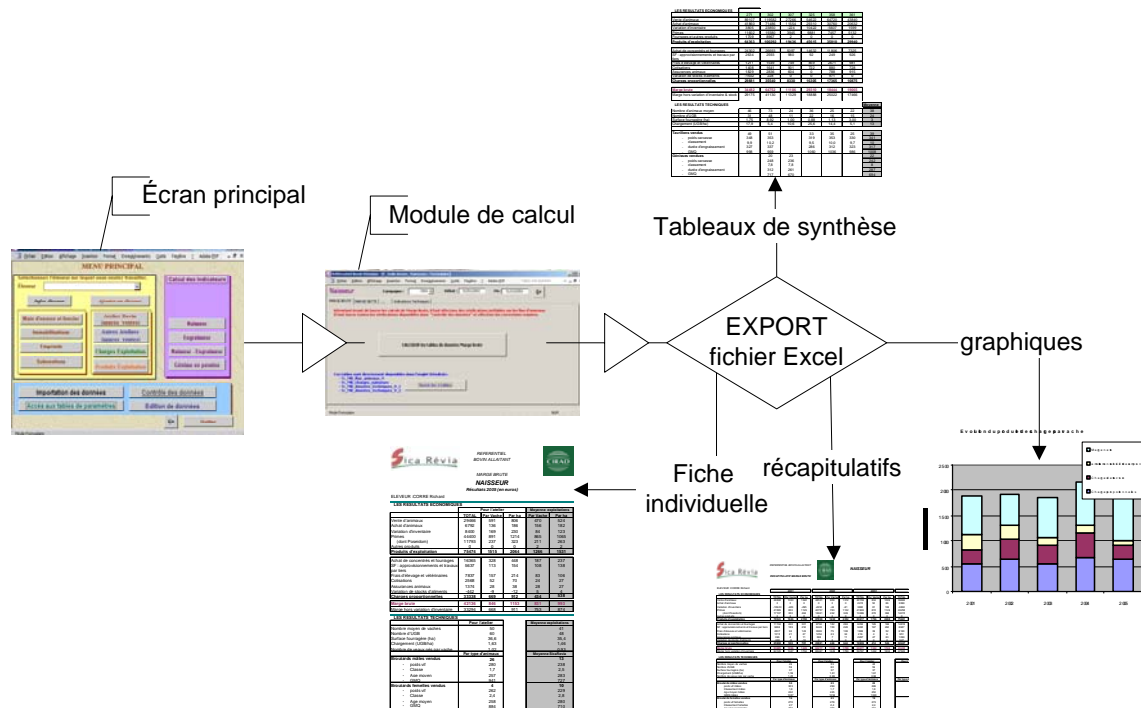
Écran principal

Module de calcul

Tableaux de synthèse

EXPORT fichier Excel

graphiques

Fiche individuelle

récapitulatifs

MENU PRINCIPAL

Importation des données

Contrôle des données

Accès aux tables de paramètres

Edition de données

Sica Révia

REFERENTIEL
BOVIN ALLAITANT

MARGE BRUTE
NAISSEUR
Résultats 2000 (en euros)

ELEVEUR: CORRE Rickard

LES RESULTATS ECONOMIQUES

LES RESULTATS TECHNIQUES

NAISSEUR

CIRAD

LES RESULTATS ECONOMIQUES

LES RESULTATS TECHNIQUES

2001 2002 2003 2004 2005